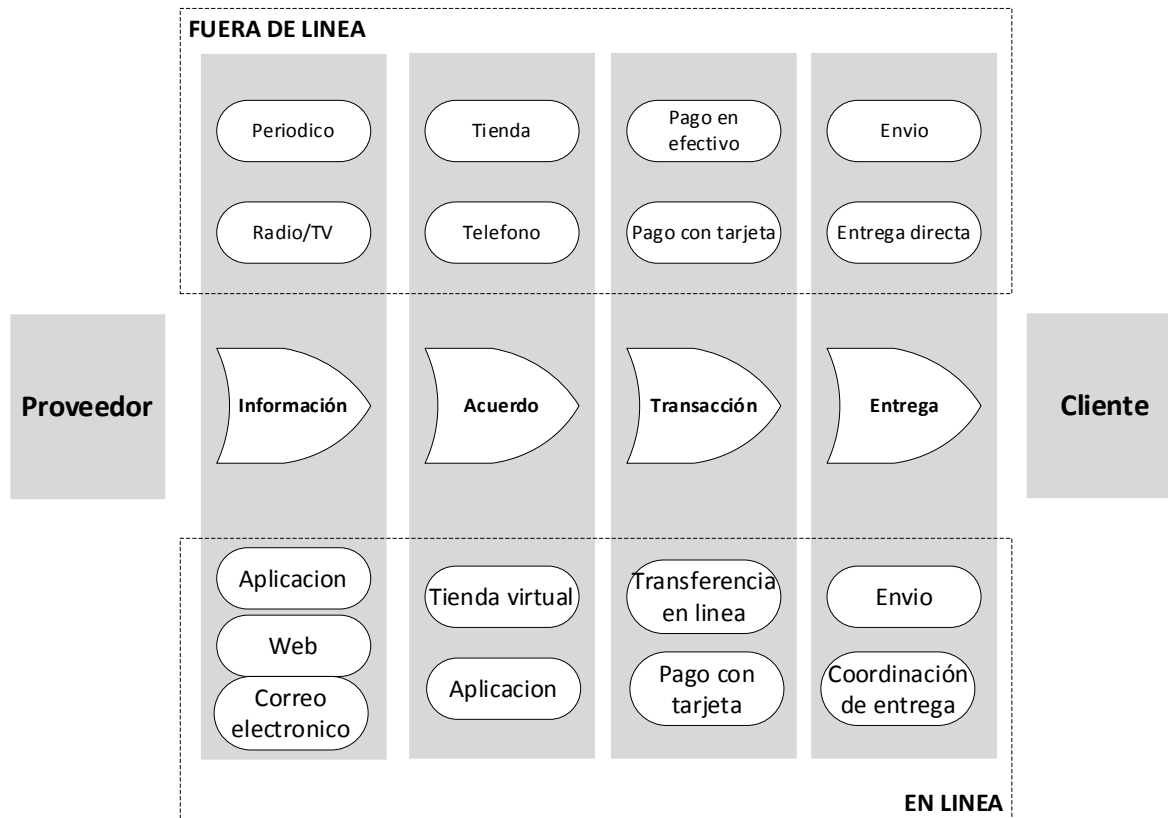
FUERA DE LINEA

Periodico

Radio/TV

Tienda

Telefono

Pago en efectivo

Pago con tarjeta

Envio

Entrega directa

Proveedor

Información

Acuerdo

Transacción

Entrega

Cliente

Aplicacion

Web

Correo electronico

Tienda virtual

Aplicacion

Transferencia en linea

Pago con tarjeta

Envio

Coordinación de entrega

EN LINEA